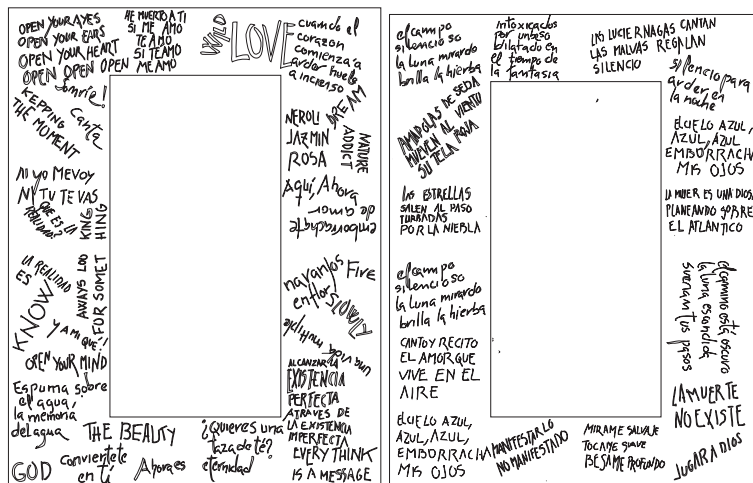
OPEN YOUR AYES
OPEN YOUR EARS
OPEN YOUR HEART
OPEN OPEN OPEN
sonrie!

HE MUERTO A TI
SI ME AMO
TE AMO
SI TE AMO
ME AMO

WILD
LOVE

cuando el corazon comienza a arder fuego a incrasso

KEPPING THE MOMENT
Canta

NI YO ME VOY
NI TU TE VAS
QUE ES LA REALIDAD

KING HING

NEROLI
JAZMIN
ROSA

DREAM
ADDICT
NATURE

Aquí, Ahora
de amor
emborrachate

LA REALIDAD ES
KNOW
ALWAYS LOO FOR SOMET
YAM QUE!
OPEN YOUR MIND

navantos Fire
en flor
SLOWLY
multiple
you burn

Espuma sobre el agua, la memoria del agua

ALCANZAR LA
EXISTENCIA
PERFECTA
ATRAVES DE
LA EXISTENCIA
IMPERFECTA

GOD
conviertete en ti
THE BEAUTY
Ahora es
¿Quieres una tazade te?
eternidad
EVERY THINK IS A MESSAGE

el campo silencioso
la Luna mirando brilla la hierba

intoxicados por un beso dilatado en el tiempo de la fantasia

LAS LUCIERNAGAS CANTAN
LAS MALVAS REGALAN
SILENCIO

Silencio para arder en la noche

AMAPOLAS DE SEDA MUEVEN AL VIENTO SU TELA ROJA

ELCIELO AZUL, AZUL, AZUL, EMBORRACHA MIS OJOS

LAS ESTRELLAS SALEN AL PASO TURBADAS POR LA NIEBLA

LA MUJER ES UNA DIOSA PLANEANDO SOBRE EL ATLANTICO

el campo silencioso
la Luna mirando brilla la hierba

el camino esta oscuro
la luna escondida
suenan tus pasos

CANTO Y RECITO EL AMOR QUE VIVE EN EL AIRE

LAMUERTE NO EXISTE

ELCIELO AZUL, AZUL, AZUL, EMBORRACHA MIS OJOS

MANIFESTAR LO NO MANIFESTADO

MIRAME SALVAJE
TOCAME SUAVE
BESAME PROFUNDO

JUGAR A DIOS